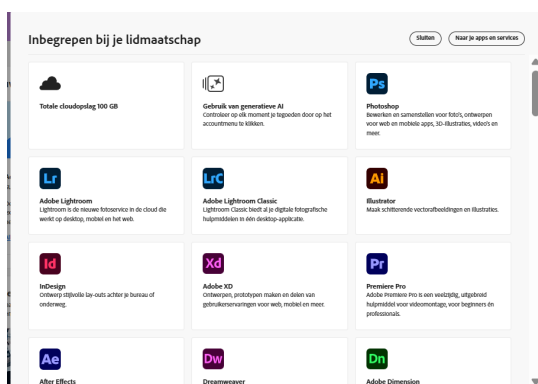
Inbegrepen bij je lidmaatschap

Sluiten

Naar je apps en services

Totale cloudopslag 100 GB

Gebruik van generatieve AI
Controleer op elk moment je tegoeden door op het accountmenu te klikken.

Ps

Photoshop
Bewerken en samenstellen voor foto's, ontwerpen voor web en mobiele apps, 3D-illustraties, video's en meer.

Lr

Adobe Lightroom
Lightroom is de nieuwe fotoservice in de cloud die werkt op desktop, mobiel en het web.

LrC

Adobe Lightroom Classic
Lightroom Classic biedt al je digitale fotografische hulpmiddelen in één desktop-applicatie.

Ai

Illustrator
Maak schitterende vectorafbeeldingen en illustraties.

Id

InDesign
Ontwerp stijlvolle lay-outs achter je bureau of onderweg.

Xd

Adobe XD
Ontwerpen, prototypen maken en delen van gebruikerservaringen voor web, mobiel en meer.

Pr

Premiere Pro
Adobe Premiere Pro is een veelzijdig, uitgebreid hulpmiddel voor videomontage, voor beginners en professionals.

Ae

After Effects

Dw

Dreamweaver

Dn

Adobe Dimension